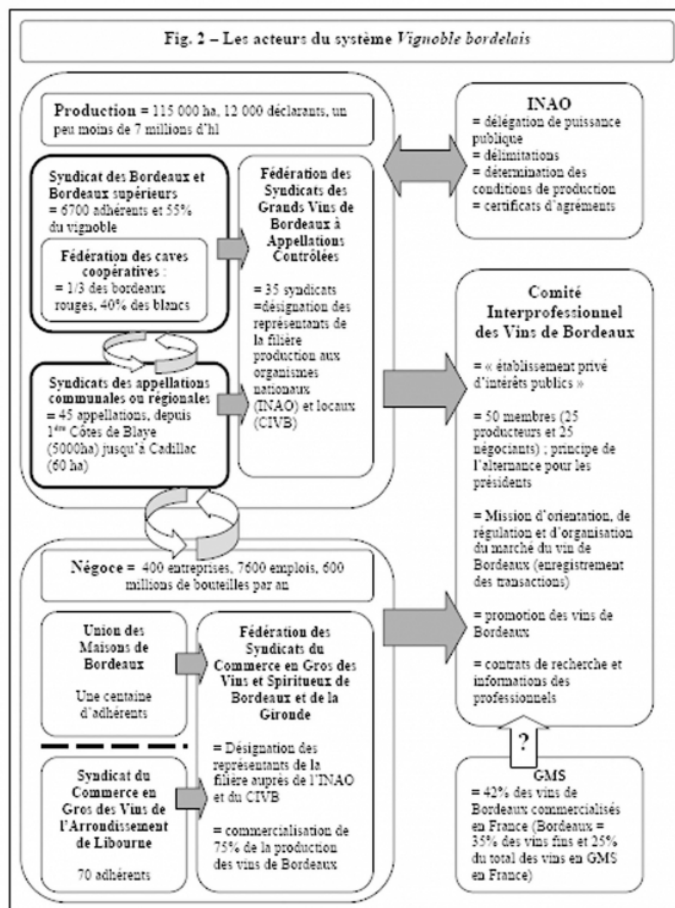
Fig. 2 – Les acteurs du système Vignoble bordelais

Production = 115 000 ha, 12 000 déclarants, un peu moins de 7 millions d'hl

Syndicat des Bordeaux et Bordeaux supérieurs = 6700 adhérents et 55% du vignoble

Fédération des caves coopératives : = 1/3 des bordeaux rouges, 40% des blancs

Syndicats des appellations communales ou régionales = 45 appellations, depuis 1ères Côtes de Blaye (5000ha) jusqu'à Cadillac (60 ha)

Fédération des Syndicats des Grands Vins de Bordeaux à Appellations Contrôlées

= 35 syndicats =désignation des représentants de la filière production aux organismes nationaux (INAO) et locaux (CIVB)

INAO
= délégation de puissance publique
= délimitations
= détermination des conditions de production
= certificats d'agréments

Comité Interprofessionnel des Vins de Bordeaux

= « établissement privé d'intérêts publics »

= 50 membres (25 producteurs et 25 négociants) ; principe de l'alternance pour les présidents

= Mission d'orientation, de régulation et d'organisation du marché du vin de Bordeaux (enregistrement des transactions)

= promotion des vins de Bordeaux

= contrats de recherche et informations des professionnels

Négoce = 400 entreprises, 7600 emplois, 600 millions de bouteilles par an

Union des Maisons de Bordeaux

Une centaine d'adhérents

Syndicat du Commerce en Gros des Vins de l'Arrondissement de Libourne

70 adhérents

Fédération des Syndicats du Commerce en Gros des Vins et Spiritueux de Bordeaux et de la Gironde

= Désignation des représentants de la filière auprès de l'INAO et du CIVB

= commercialisation de 75% de la production des vins de Bordeaux

?

GMS
= 42% des vins de Bordeaux commercialisés en France (Bordeaux = 35% des vins fins et 25% du total des vins en GMS en France)